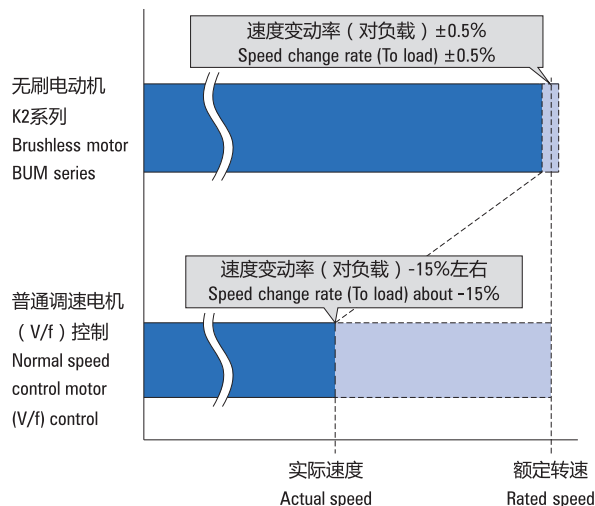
速度变动率（对负载）±0.5%
Speed change rate (To load) ±0.5%

无刷电动机
K2系列
Brushless motor
BUM series

速度变动率（对负载）-15%左右
Speed change rate (To load) about -15%

普通调速电机
（V/f）控制
Normal speed
control motor
(V/f) control

实际速度
Actual speed

额定转速
Rated speed